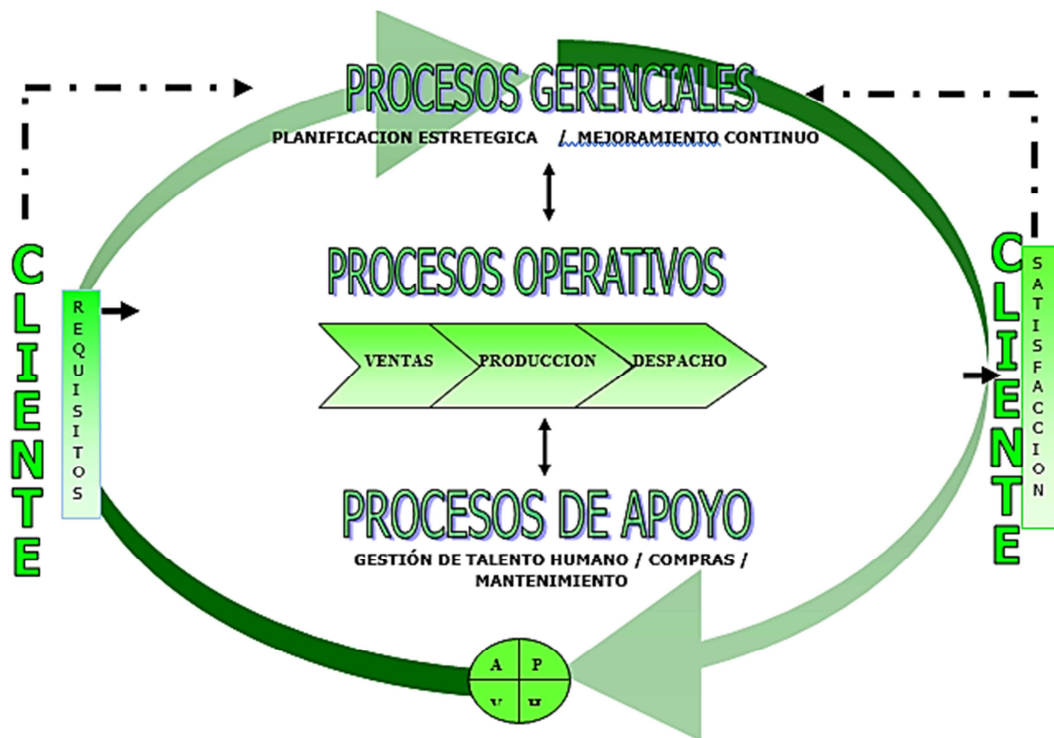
PROCESOS GERENCIALES
PLANIFICACION ESTRETEGICA / MEJORAMIENTO CONTINUO

CLIENTE

REQUISITOS

PROCESOS OPERATIVOS

VENTAS
PRODUCCION
DESPACHO

CLIENTE

SATISFACCION

PROCESOS DE APOYO
GESTIÓN DE TALENTO HUMANO / COMPRAS / MANTENIMIENTO

A P
V H